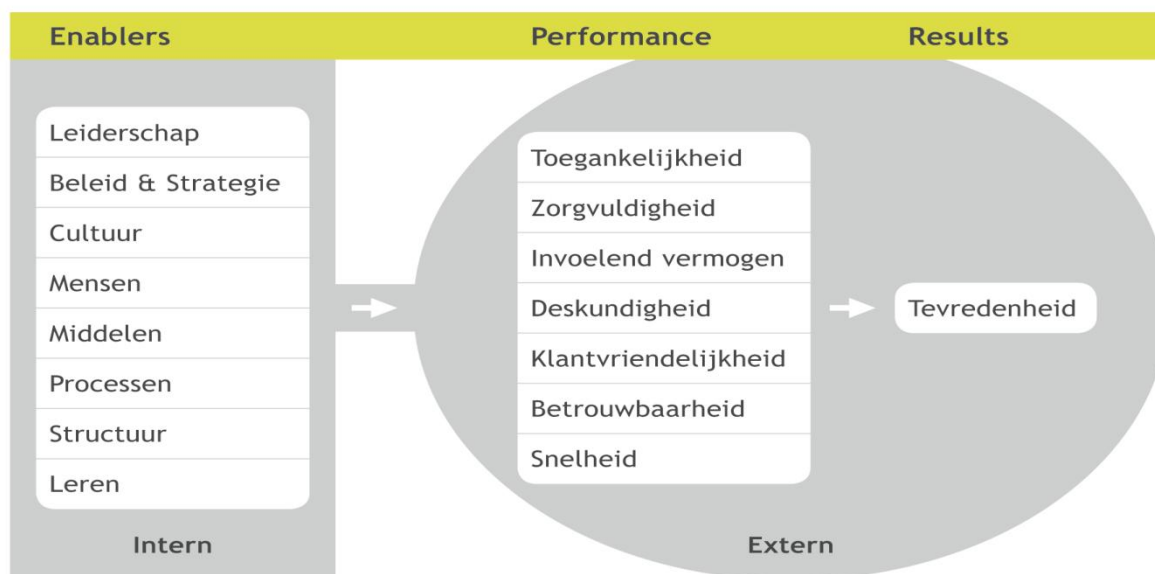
Enablers

Performance

Results

Leiderschap
Beleid & Strategie
Cultuur
Mensen
Middelen
Processen
Structuur
Leren

Intern

Toegankelijkheid
Zorgvuldigheid
Invoelend vermogen
Deskundigheid
Klantvriendelijkheid
Betrouwbaarheid
Snelheid

Tevredenheid

Extern